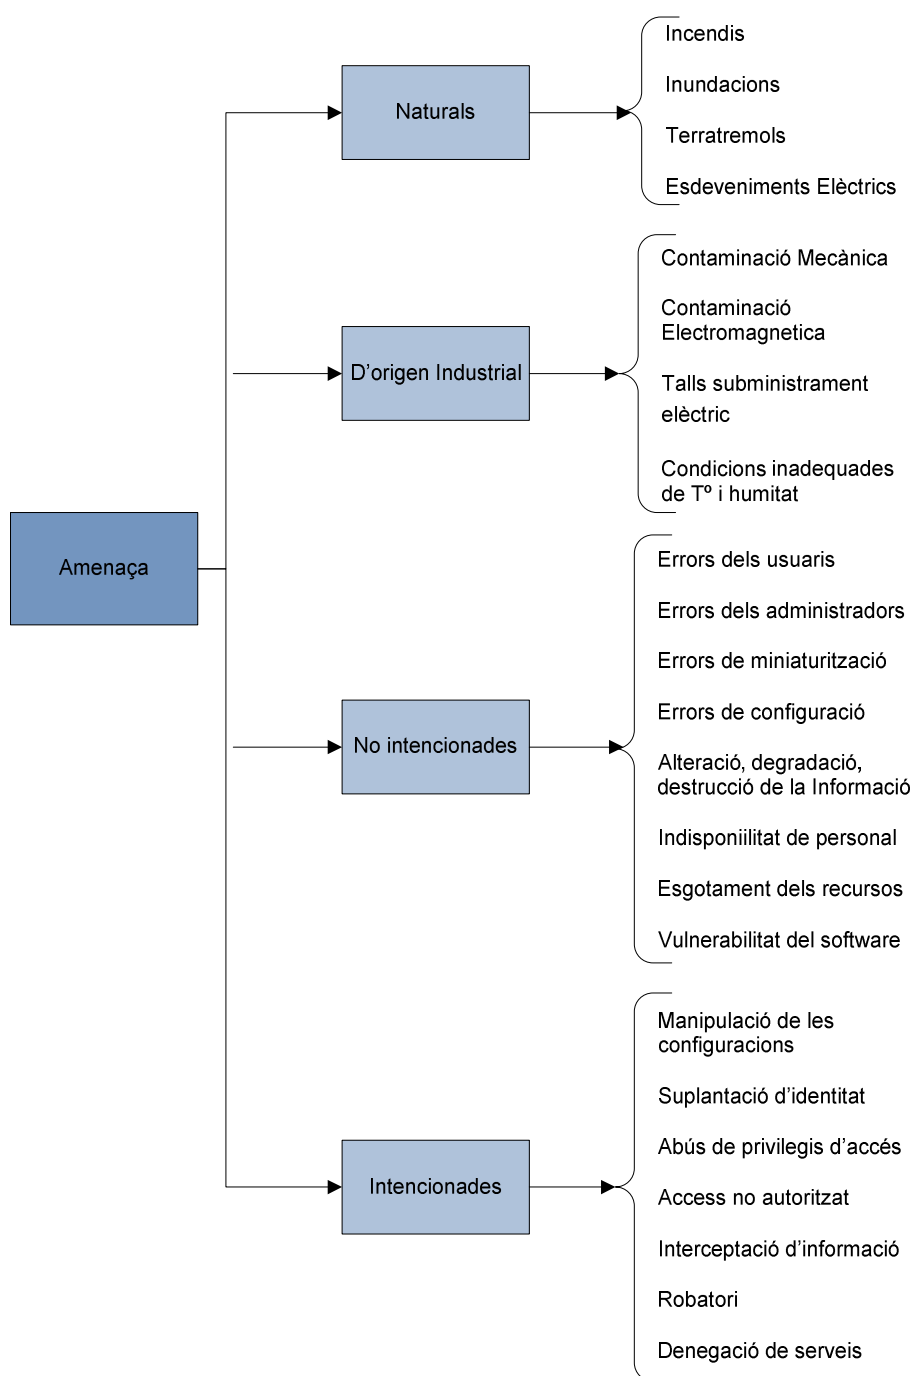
Amenaça

Naturals

Incendis

Inundacions

Terratremols

Esdeveniments Elèctrics

D'origen Industrial

Contaminació Mecànica

Contaminació Electromagnetica

Talls subministrament elèctric

Condicions inadequades de Tº i humitat

No intencionades

Errors dels usuaris

Errors dels administradors

Errors de miniaturització

Errors de configuració

Alteració, degradació, destrucció de la Informació

Indisponiilitat de personal

Esgotament dels recursos

Vulnerabilitat del software

Intencionades

Manipulació de les configuracions

Suplantació d'identitat

Abús de privilegis d'accés

Access no autoritzat

Interceptació d'informació

Robatori

Denegació de serveis